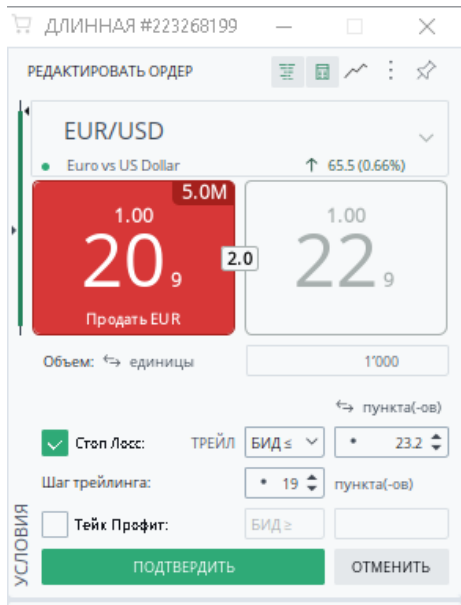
ДЛИННАЯ #223268199

РЕДАКТИРОВАТЬ ОРДЕР

EUR/USD

Euro vs US Dollar

↑ 65.5 (0.66%)

5.0M

1.00

20 9

Продать EUR

2.0

1.00

22 9

Объем: ⇆ единицы

1'000

⇆ пункта(-ов)

Стоп Лосс:

ТРЕЙЛ

БИД ≤

23.2

Шаг трейлинга:

19

пункта(-ов)

УСЛОВИЯ

Тейк Профит:

БИД ≥

ПОДТВЕРДИТЬ

ОТМЕНИТЬ